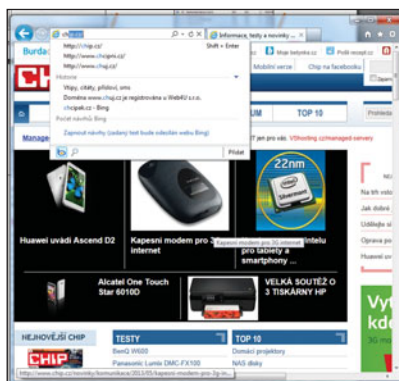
chip.cz
Burda
http://chip.cz/ Shift + Enter
http://www.chipeis.cz/
http://www.chip.cz/
Historie
Vtipy, citáty, přísloví, sms
Doména www.chip.cz je registrována u WebKU s.r.o.
chipeak.cz – Bing
Počet návrhů Bing
Zapnout návrhy (zadaný text bude odesílán webu Bing)
Přidat
Informace, testy a novinky ...
Moje batyinka.cz
Profil recept.cz
Mobilní verze
Chip na facebooku
UM
TOP 10
Manage
jen pro vás. VShosting.cz/managed servery
22nm
Huawei uvádí Ascend D2
Kapesní modem pro 3G internet
Kapesní modem pro 3G internet
ntelu pro tablety a smartphony ...
Alcatel One Touch Star 6010D
VELKÁ SOUTĚŽ O 3 TISKÁRNY HP
Na trh vstu
Jak dobře
Udělejte si
Oprava po
Huawei uv
Vyt
kde
NEJNOVĚJŠÍ CHIP
CHIP
TESTY
BenQ W600
Panasonic Lumix DMC-FX100
TOP 10
Domácí projektory
NAS disky
http://www.chip.cz/novinky/komunikace/2013/05/kapesni-modem-pro-3g-in...